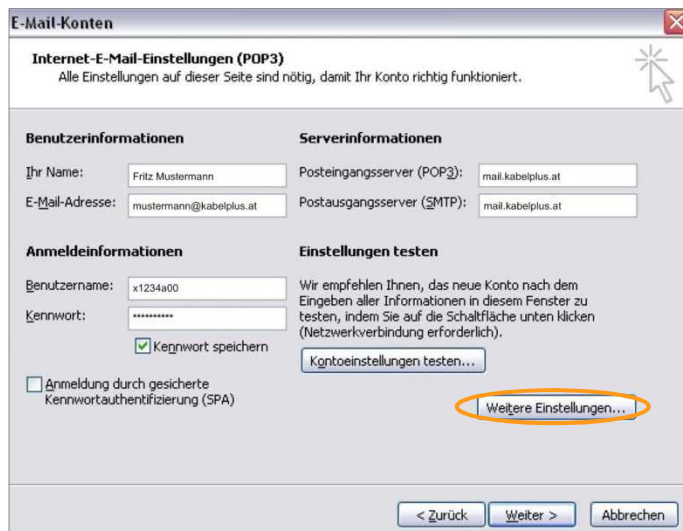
E-Mail-Konten

Internet-E-Mail-Einstellungen (POP3)
Alle Einstellungen auf dieser Seite sind nötig, damit Ihr Konto richtig funktioniert.

Benutzerinformationen

Ihr Name: Fritz Mustermann

E-Mail-Adresse: mustermann@kabelplus.at

Anmeldeinformationen

Benutzername: x1234a00

Kennwort: **********

Kennwort speichern

Anmeldung durch gesicherte Kennwortauthentifizierung (SPA)

Serverinformationen

Posteingangsserver (POP3): mail.kabelplus.at

Postausgangsserver (SMTP): mail.kabelplus.at

Einstellungen testen

Wir empfehlen Ihnen, das neue Konto nach dem Eingeben aller Informationen in diesem Fenster zu testen, indem Sie auf die Schaltfläche unten klicken (Netzwerkverbindung erforderlich).

Kontoeinstellungen testen...

Weitere Einstellungen...

< Zurück | Weiter > | Abbrechen